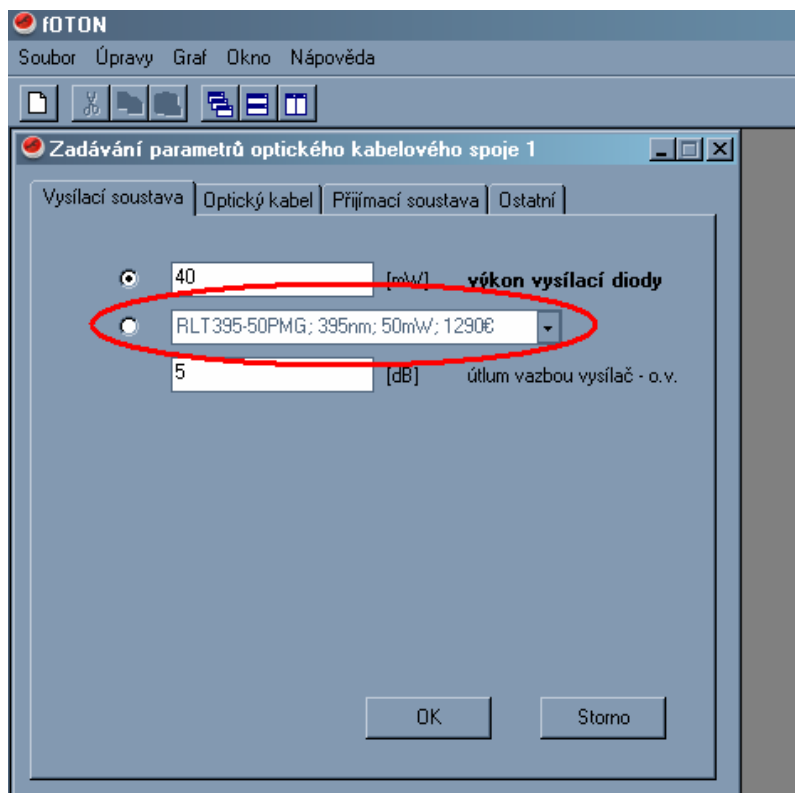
fOTON

Soubor Úpravy Graf Okno Nápověda

Zadávání parametrů optického kabelového spoje 1

Vysílací soustava | Optický kabel | Přijímací soustava | Ostatní

40 [mW] výkon vysílací diody

RLT395-50PMG; 395nm; 50mW; 1290€

5 [dB] útlum vazbou vysílač - o.v.

OK

Storno